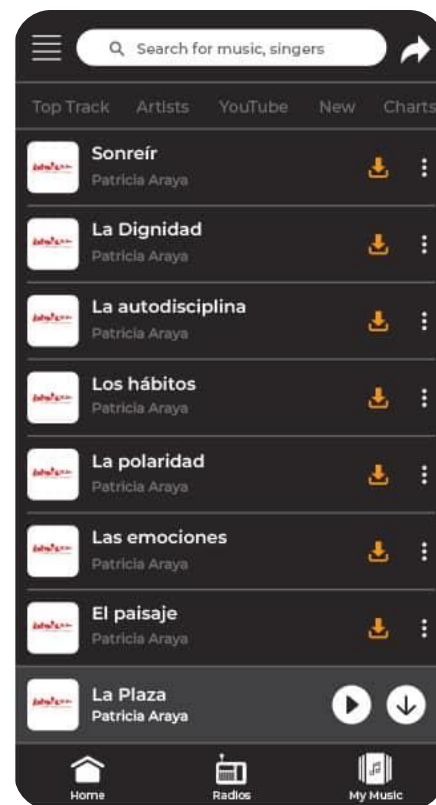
Search for music, singers

Top Track Artists YouTube New Charts

Sonreír
Patricia Araya

La Dignidad
Patricia Araya

La autodisciplina
Patricia Araya

Los hábitos
Patricia Araya

La polaridad
Patricia Araya

Las emociones
Patricia Araya

El paisaje
Patricia Araya

La Plaza
Patricia Araya

Home Radios My Music